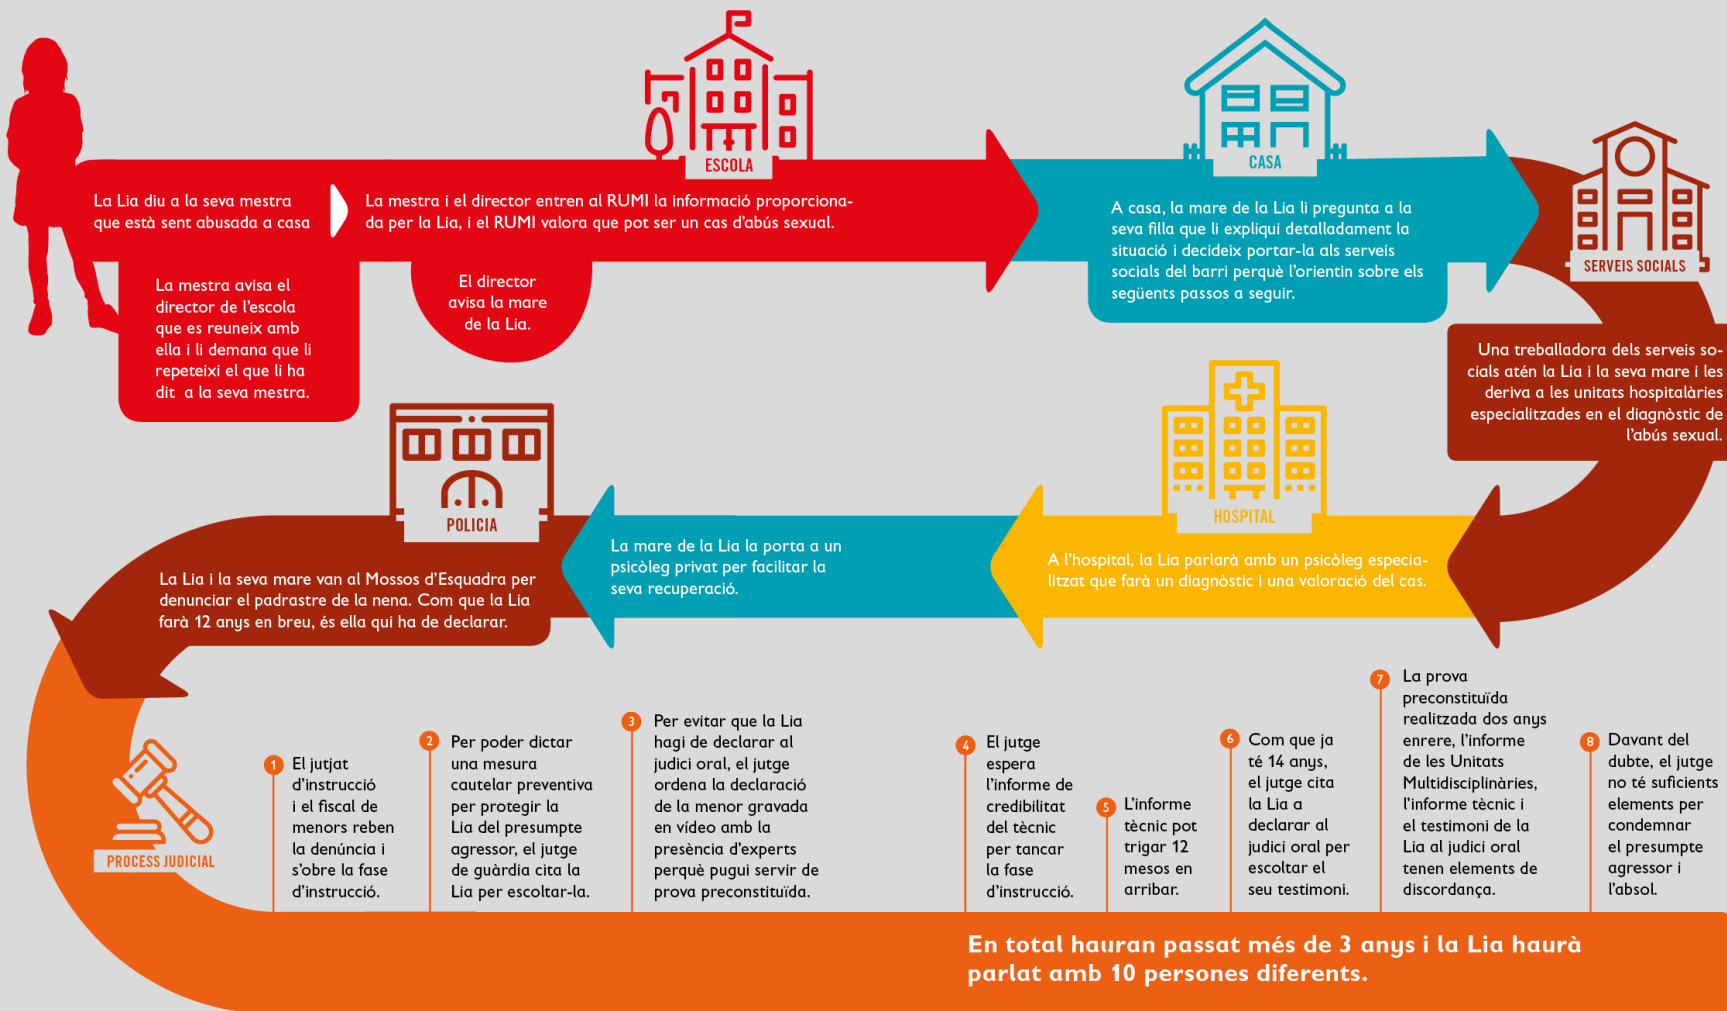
ESCOLA

CASA

SERVEIS SOCIALS

La Lia diu a la seva mestra que està sent abusada a casa

La mestra i el director entren al RUMI la informació proporcionada per la Lia, i el RUMI valora que pot ser un cas d'abús sexual.

A casa, la mare de la Lia li pregunta a la seva filla que li expliqui detalladament la situació i decideix portar-la als serveis socials del barri perquè l'orientin sobre els següents passos a seguir.

La mestra avisa el director de l'escola que es reuneix amb ella i li demana que li repeteixi el que li ha dit a la seva mestra.

El director avisa la mare de la Lia.

Una treballadora dels serveis socials atén la Lia i la seva mare i les deriva a les unitats hospitalàries especialitzades en el diagnòstic de l'abús sexual.

HOSPITAL

POLICIA

La mare de la Lia la porta a un psicòleg privat per facilitar la seva recuperació.

A l'hospital, la Lia parlarà amb un psicòleg especialitzat que farà un diagnòstic i una valoració del cas.

La Lia i la seva mare van al Mossos d'Esquadra per denunciar el padrastre de la nena. Com que la Lia farà 12 anys en breu, és ella qui ha de declarar.

PROCESS JUDICIAL

1 El jutjat d'instrucció i el fiscal de menors reben la denúncia i s'obre la fase d'instrucció.

2 Per poder dictar una mesura cautelar preventiva per protegir la Lia del presumpte agressor, el jutge de guàrdia cita la Lia per escoltar-la.

3 Per evitar que la Lia hagi de declarar al judici oral, el jutge ordena la declaració de la menor gravada en vídeo amb la presència d'experts perquè pugui servir de prova preconstituïda.

4 El jutge espera l'informe de credibilitat del tècnic per tancar la fase d'instrucció.

5 L'informe tècnic pot trigar 12 mesos en arribar.

6 Com que ja té 14 anys, el jutge cita la Lia a declarar al judici oral per escoltar el seu testimoni.

7 La prova preconstituïda realitzada dos anys enrere, l'informe de les Unitats Multidisciplinàries, l'informe tècnic i el testimoni de la Lia al judici oral tenen elements de discordança.

8 Davant del dubte, el jutge no té suficients elements per condemnar el presumpte agressor i l'absol.

En total hauran passat més de 3 anys i la Lia haurà parlat amb 10 persones diferents.